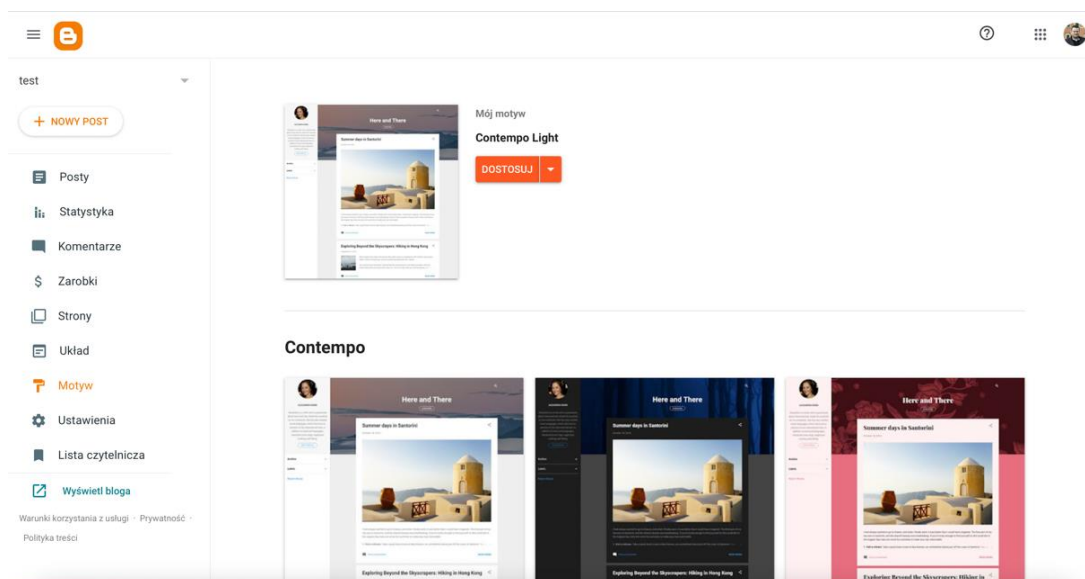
test

+ NOWY POST

Posty
Statystyka
Komentarze
Zarobki
Strony
Układ
Motyw
Ustawienia
Lista czytelnicza

Wyświetl bloga

Warunki korzystania z usługi · Prywatność · Polityka treści

Here and There
Summer days in Santorini
Exploring Beyond the Skyscrapers: Hiking in Hong Kong

Mój motyw
Contempo Light
DOSTOSUJ

Contempo

Here and There
Summer days in Santorini
Exploring Beyond the Skyscrapers: Hiking in Hong Kong

Here and There
Summer days in Santorini
Exploring Beyond the Skyscrapers: Hiking in Hong Kong

Here and There
Summer days in Santorini
Exploring Beyond the Skyscrapers: Hiking in